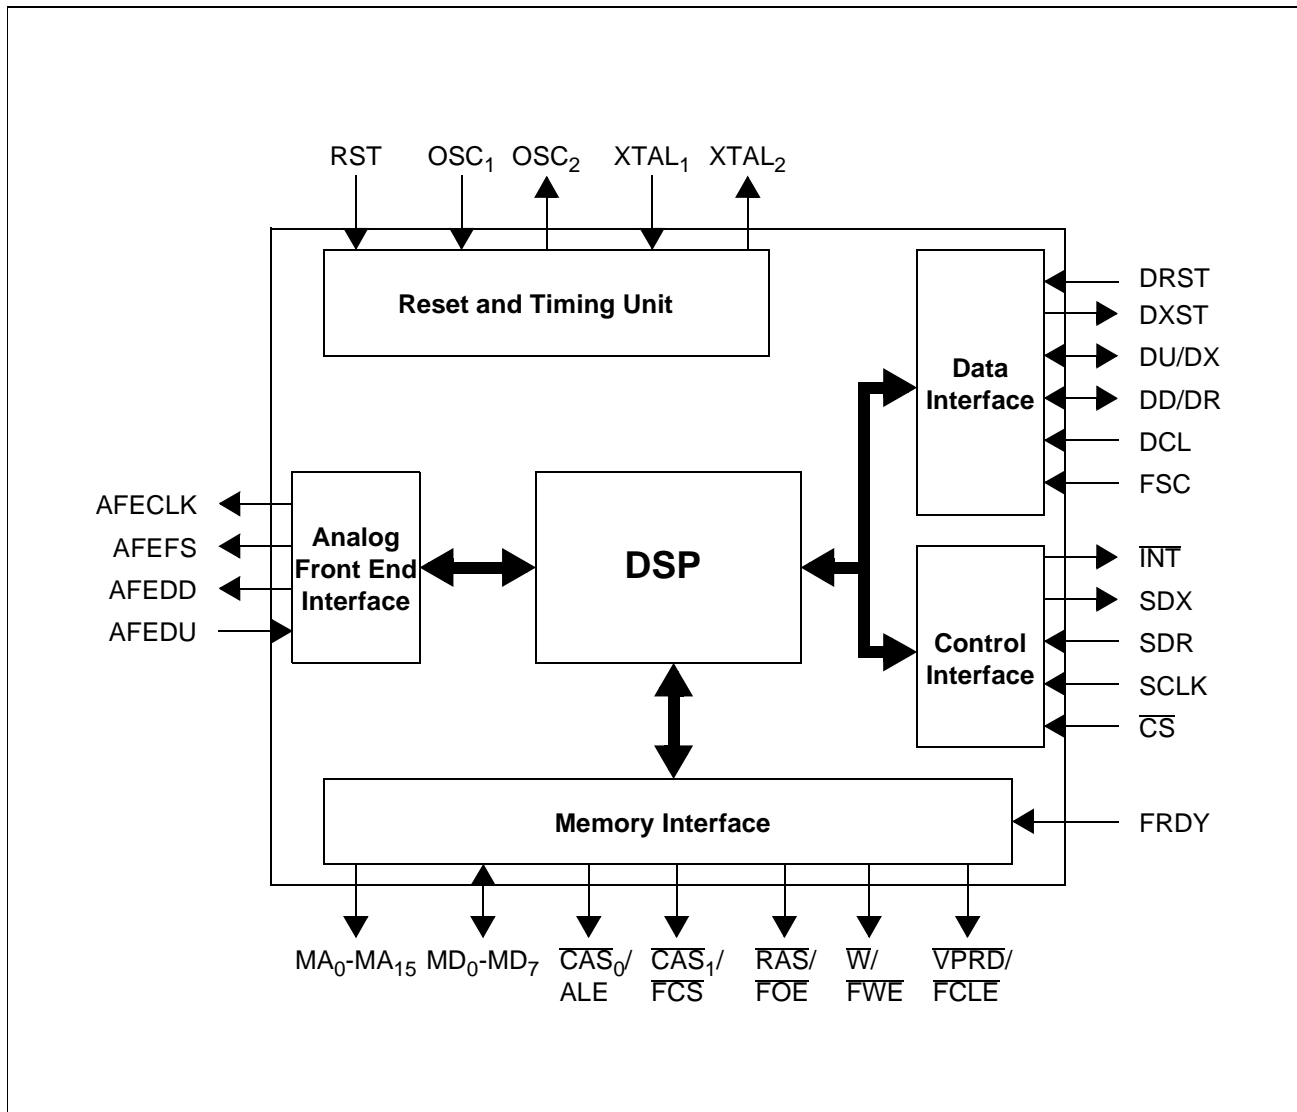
RST $OSC_1$ $OSC_2$ $XTAL_1$ $XTAL_2$

Reset and Timing Unit

Data Interface

DRST
DXST
DU/DX
DD/DR
DCL
FSC

AFECLK
AFEFS
AFEDD
AFEDU

Analog Front End Interface

DSP

Control Interface

$\overline{INT}$
SDX
SDR
SCLK
$\overline{CS}$

Memory Interface

FRDY

$MA_0$-$MA_{15}$ $MD_0$-$MD_7$ $\overline{CAS_0}$/ ALE $\overline{CAS_1}$/ $\overline{FCS}$ $\overline{RAS}$/ $\overline{FOE}$ $\overline{W}$/ $\overline{FWE}$ $\overline{VPRD}$/ $\overline{FCLE}$